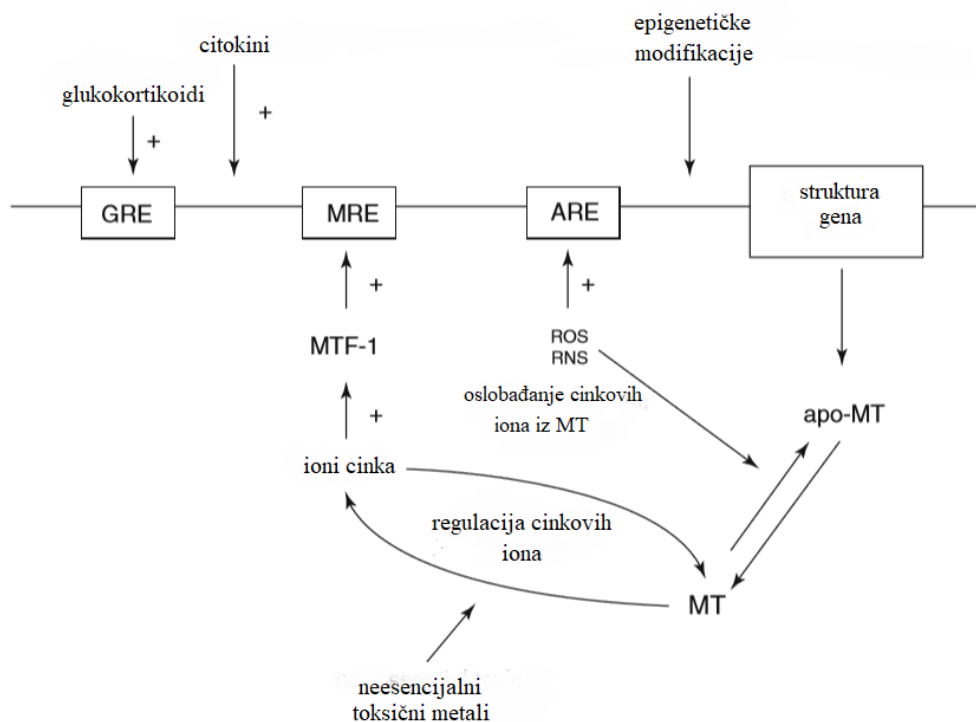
epigenetičke modifikacije

citokini

glukokortikoidi

+

+

GRE

MRE

ARE

struktura gena

+

+

MTF-1

ROS
RNS

oslobađanje cinkovih iona iz MT

apo-MT

+

ioni cinka

regulacija cinkovih iona

MT

neesencijalni toksični metali